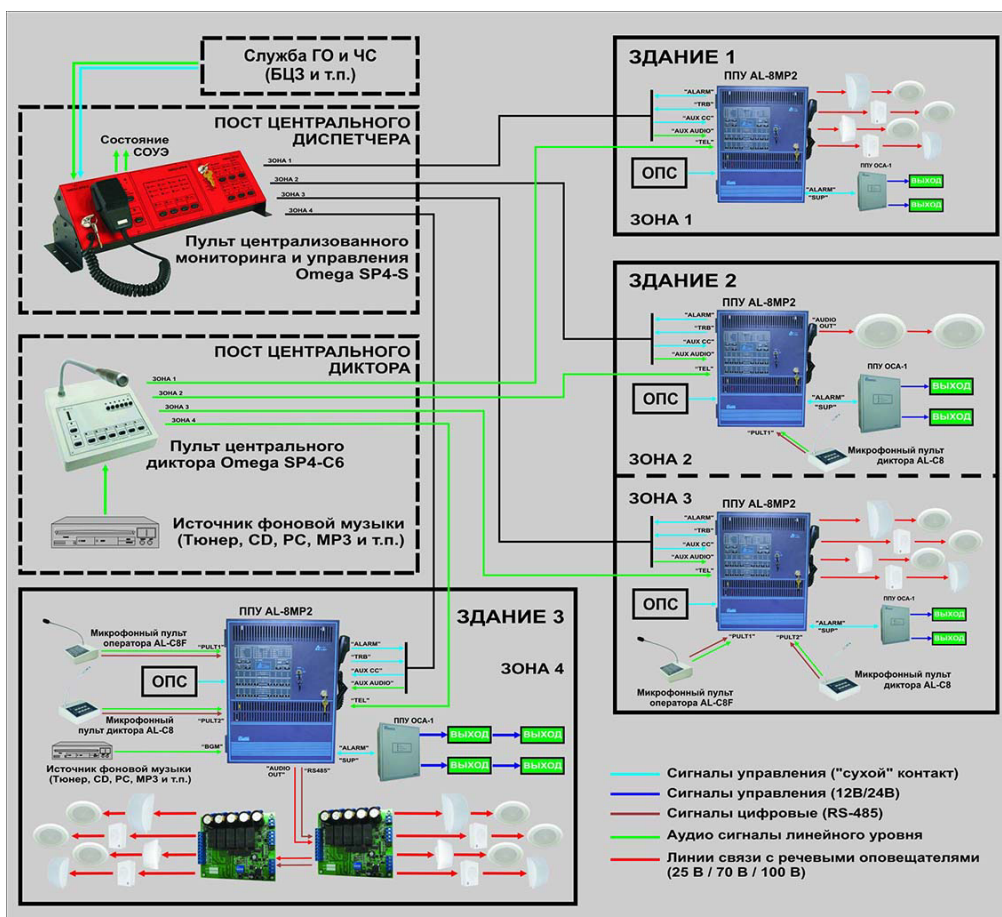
Служба ГО и ЧС (БЦЗ и т.п.)

ПОСТ ЦЕНТРАЛЬНОГО ДИСПЕТЧЕРА

Состояние СОУЭ

ЗОНА 1
ЗОНА 2
ЗОНА 3
ЗОНА 4

Пульт централизованного мониторинга и управления Omega SP4-S

ПОСТ ЦЕНТРАЛЬНОГО ДИКТОРА

ЗОНА 1
ЗОНА 2
ЗОНА 3
ЗОНА 4

Пульт центрального диктора Omega SP4-C6

Источник фоновой музыки (Тюнер, CD, PC, MP3 и т.п.)

ЗДАНИЕ 1

ППУ AL-8MP2

"ALARM"
"TRB"
"AUX CC"
"AUX AUDIO"
"TEL"

ОПС

ППУ ОСА-1

"ALARM"
"SUP"

ВЫХОД
ВЫХОД

ЗОНА 1

ЗДАНИЕ 2

ППУ AL-8MP2

"ALARM"
"TRB"
"AUX CC"
"AUX AUDIO"
"TEL"

"AUDIO OUT"

ОПС

ППУ ОСА-1

"ALARM"
"SUP"

ВЫХОД
ВЫХОД

"PULT1"

Микрофонный пульт диктора AL-C8

ЗОНА 2

ЗОНА 3

ППУ AL-8MP2

"ALARM"
"TRB"
"AUX CC"
"AUX AUDIO"
"TEL"

ОПС

ППУ ОСА-1

"ALARM"
"SUP"

ВЫХОД
ВЫХОД

"PULT1"
"PULT2"

Микрофонный пульт оператора AL-C8F

Микрофонный пульт диктора AL-C8

ЗДАНИЕ 3

ППУ AL-8MP2

ЗОНА 4

Микрофонный пульт оператора AL-C8F

"PULT1"

"ALARM"
"TRB"
"AUX CC"
"AUX AUDIO"
"TEL"

ОПС

Микрофонный пульт диктора AL-C8

"PULT2"

"BGM"

Источник фоновой музыки (Тюнер, CD, PC, MP3 и т.п.)

"AUDIO OUT"
"RS485"

ППУ ОСА-1

"ALARM"
"SUP"

ВЫХОД
ВЫХОД
ВЫХОД
ВЫХОД

Сигналы управления ("сухой" контакт)
Сигналы управления (12В/24В)
Сигналы цифровые (RS-485)
Аудио сигналы линейного уровня
Линии связи с речевыми оповещателями (25 В / 70 В / 100 В)